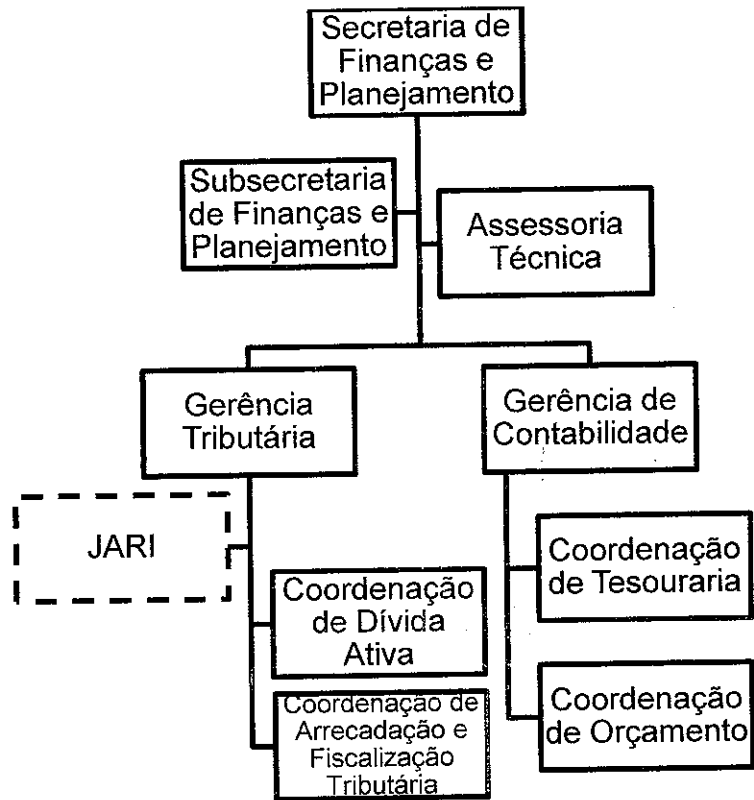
Secretaria de Finanças e Planejamento

Subsecretaria de Finanças e Planejamento

Assessoria Técnica

Gerência Tributária

Gerência de Contabilidade

JARI

Coordenação de Dívida Ativa

Coordenação de Arrecadação e Fiscalização Tributária

Coordenação de Tesouraria

Coordenação de Orçamento